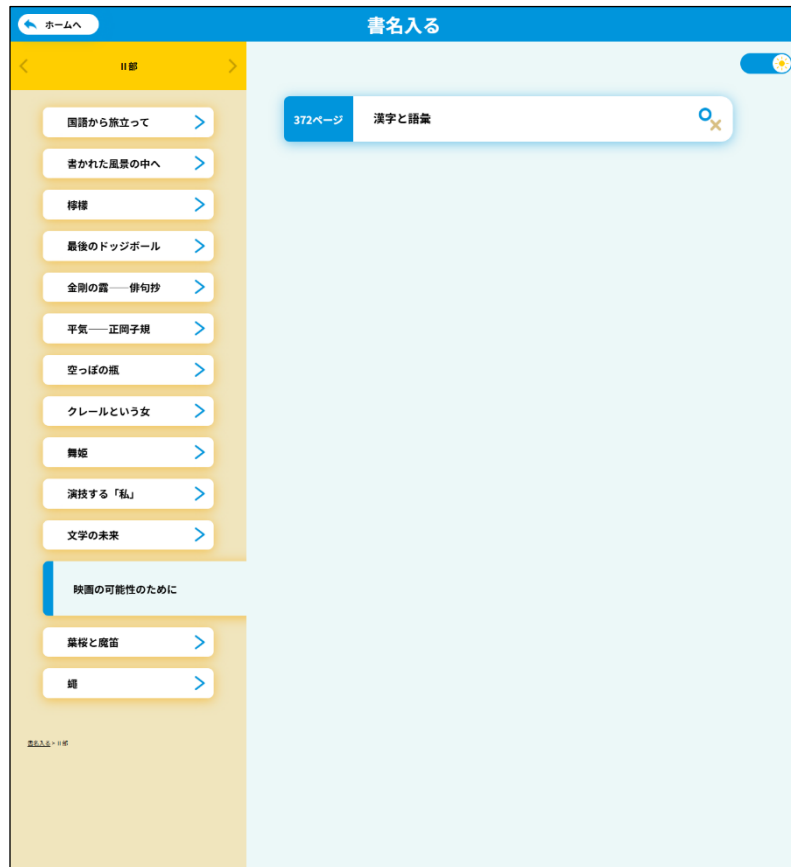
ホームへ

書名入る

II部

国語から旅立って

書かれた風景の中へ

檸檬

最後のドッジボール

金剛の露――俳句抄

平気――正岡子規

空っぽの瓶

クレールという女

舞姫

演技する「私」

文学の未来

映画の可能性のために

葉桜と魔笛

蝿

書名入る > II部

372ページ

漢字と語彙